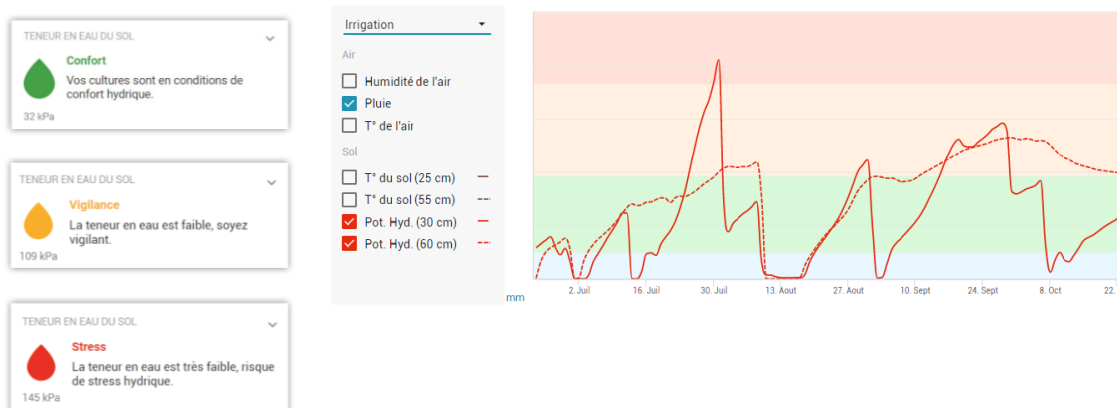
TENEUR EN EAU DU SOL

Confort

Vos cultures sont en conditions de confort hydrique.

32 kPa

TENEUR EN EAU DU SOL

Vigilance

La teneur en eau est faible, soyez vigilant.

109 kPa

TENEUR EN EAU DU SOL

Stress

La teneur en eau est très faible, risque de stress hydrique.

145 kPa

Irrigation

Air

Humidité de l'air

Pluie

T° de l'air

Sol

T° du sol (25 cm)

T° du sol (55 cm)

Pot. Hyd. (30 cm)

Pot. Hyd. (60 cm)

mm

2. Juil
16. Juil
30. Juil
13. Aout
27. Aout
10. Sept
24. Sept
8. Oct
22.